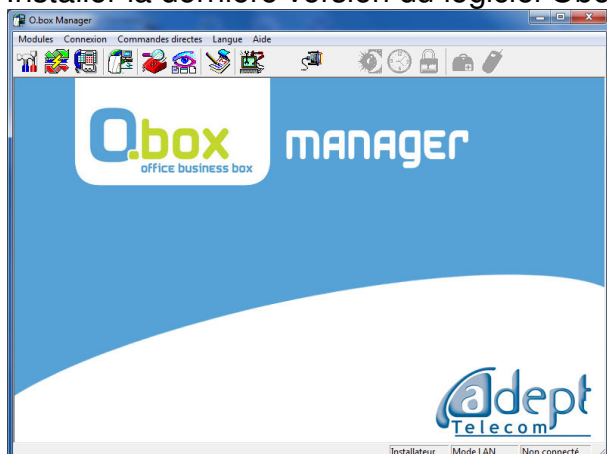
Installer la dernière version du logiciel O.box

O.box Manager

Modules Connexion Commandes directes Langue Aide

O.box
office business box

MANAGER

adept
Telecom

Installateur | Mode LAN | Non connecté